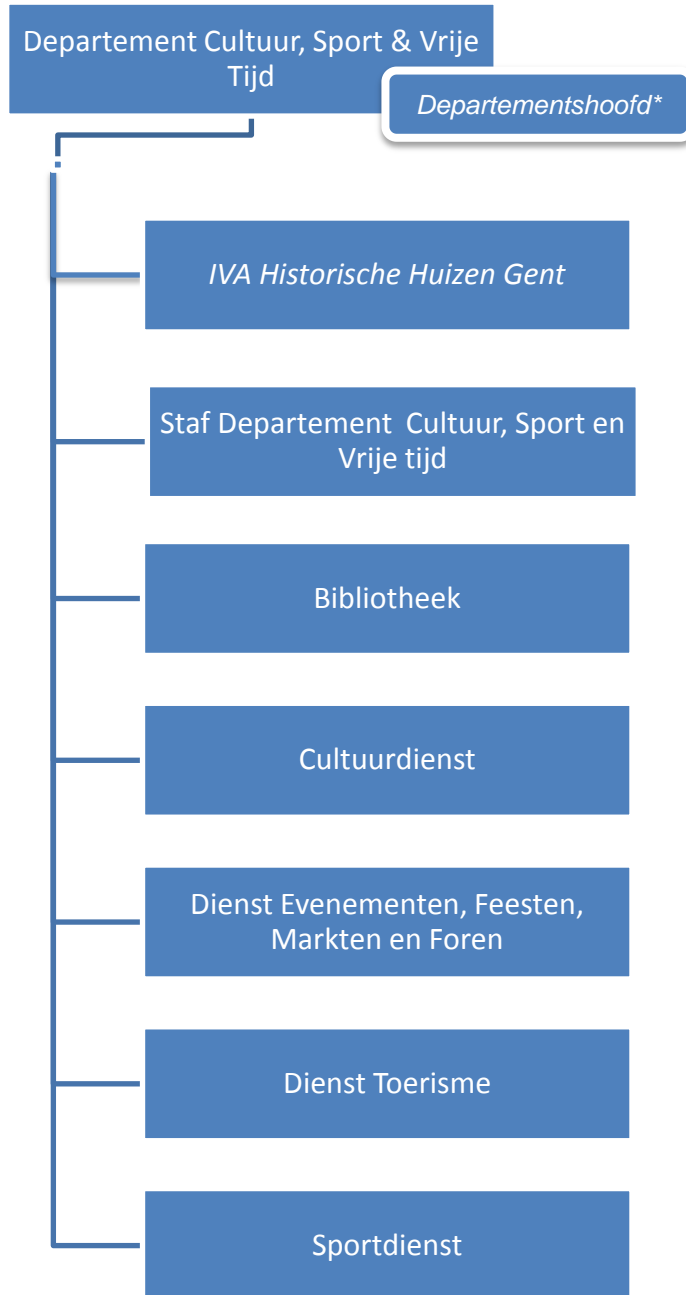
Departement Cultuur, Sport & Vrije Tijd

Departementshoofd*

IVA Historische Huizen Gent

Staf Departement Cultuur, Sport en Vrije tijd

Bibliotheek

Cultuurdienst

Dienst Evenementen, Feesten, Markten en Foren

Dienst Toerisme

Sportdienst